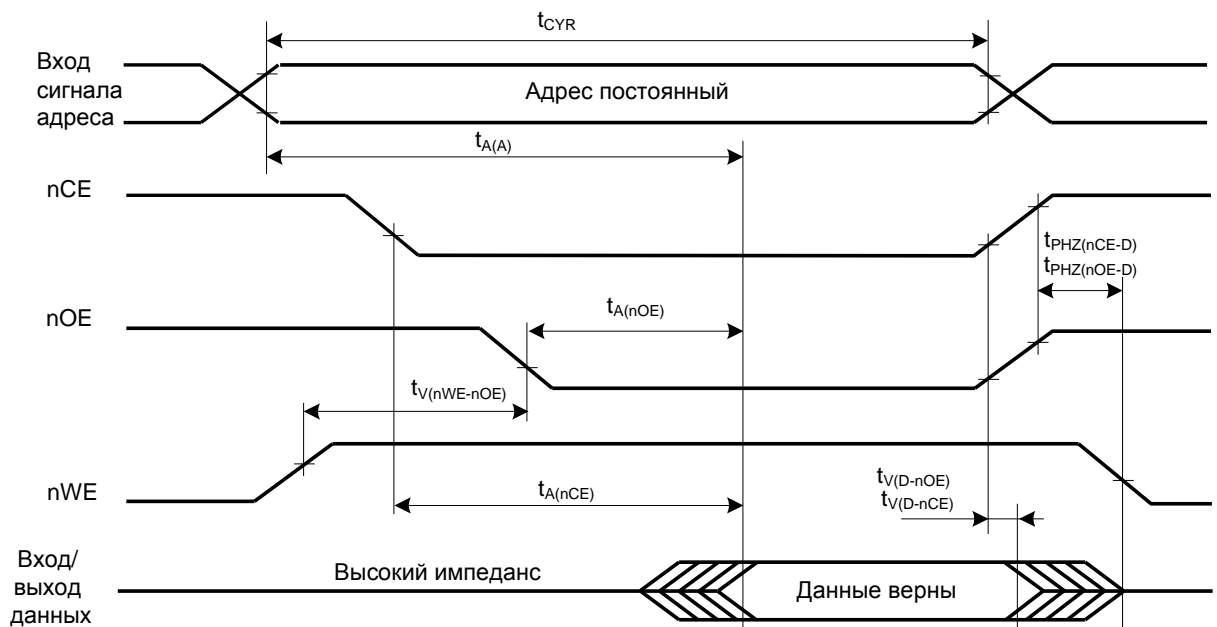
$t_{CYR}$

Вход сигнала адреса

Адрес постоянный

$t_{A(A)}$

nCE

$t_{PHZ(nCE-D)}$
$t_{PHZ(nOE-D)}$

nOE

$t_{A(nOE)}$

$t_{V(nWE-nOE)}$

nWE

$t_{A(nCE)}$

$t_{V(D-nOE)}$
$t_{V(D-nCE)}$

Вход/ выход данных

Высокий импеданс

Данные верны